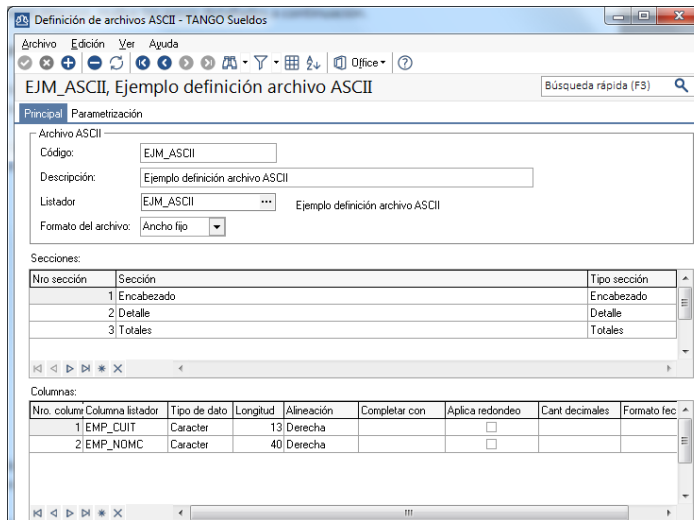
Definición de archivos ASCII - TANGO Sueldos

Archivo Edición Ver Ayuda

Office

EJM_ASCII, Ejemplo definición archivo ASCII

Búsqueda rápida (F3)

Principal Parametrización

Archivo ASCII

Código: EJM_ASCII

Descripción: Ejemplo definición archivo ASCII

Listador EJM_ASCII ... Ejemplo definición archivo ASCII

Formato del archivo: Ancho fijo

Secciones:

| Nro sección | Sección | Tipo sección |
|---|---|---|
| 1 | Encabezado | Encabezado |
| 2 | Detalle | Detalle |
| 3 | Totales | Totales |

Columnas:

| Nro. colum | Columna listador | Tipo de dato | Longitud | Alineación | Completar con | Aplica redondeo | Cant decimales | Formato fec |
|---|---|---|---|---|---|---|---|---|
| 1 | EMP_CUIT | Caracter | 13 | Derecha | | | | |
| 2 | EMP_NOMC | Caracter | 40 | Derecha | | | | |